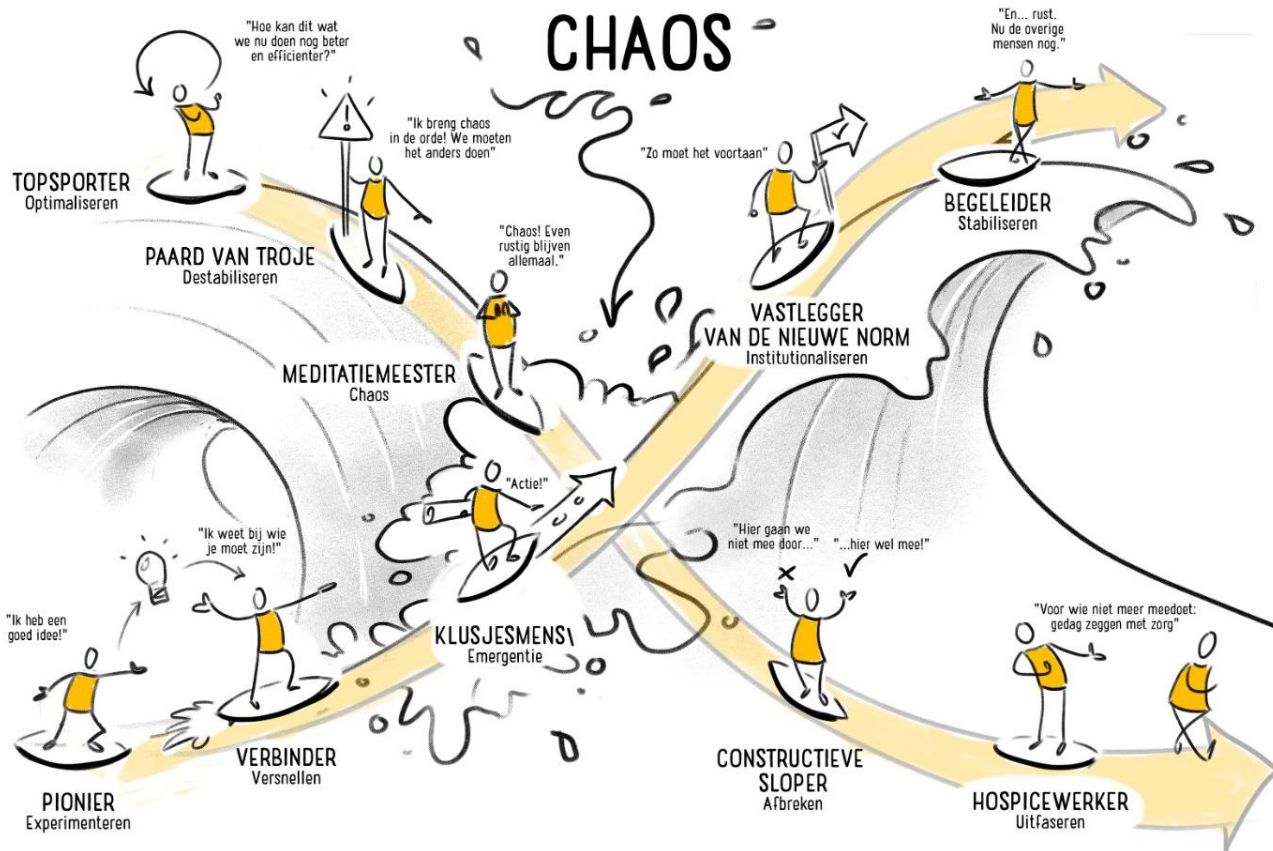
CHAOS

"Hoe kan dit wat we nu doen nog beter en efficienter?"

TOPSPORTER
Optimaliseren

"Ik breng chaos in de orde! We moeten het anders doen"

PAARD VAN TROJE
Destabiliseren

"Chaos! Even rustig blijven allemaal."

MEDITATIEMEESTER
Chaos

"Zo moet het voortaan"

VASTLEGGER VAN DE NIEUWE NORM
Institutionaliseren

"En... rust. Nu de overige mensen nog."

BEGELEIDER
Stabiliseren

"Actie!"

KLUSJESMENS
Emergentie

"Ik heb een goed idee!"

PIONIER
Experimenteren

"Ik weet bij wie je moet zijn!"

VERBINDER
Versnellen

"Hier gaan we niet mee door..." "...hier wel mee!"

CONSTRUCTIEVE SLOPER
Afbreken

"Voor wie niet meer meedoet: gedag zeggen met zorg"

HOSPICEWERKER
Uitfaseren